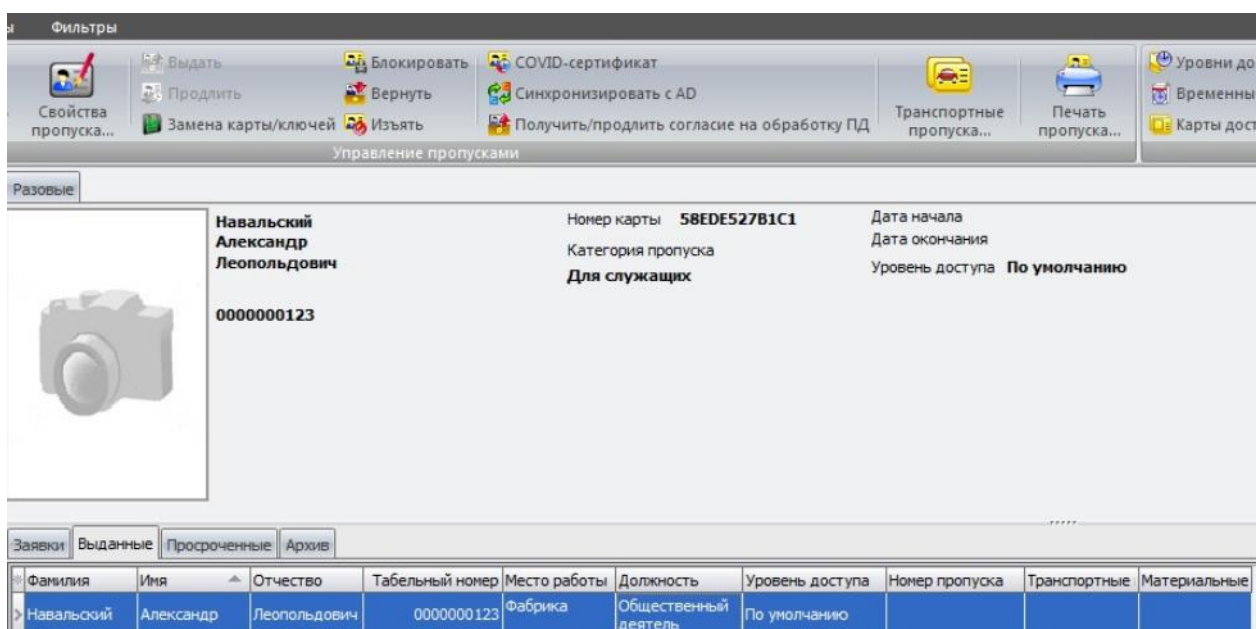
ы Фильтры

Свойства пропуска...

Выдать
Продлить
Замена карты/ключей

Блокировать
Вернуть
Изъять

COVID-сертификат
Синхронизировать с AD
Получить/продлить согласие на обработку ПД

Управление пропусками

Транспортные пропуска...

Печать пропуска...

Уровни до
Временны
Карты дост

Разовые

Навальский
Александр
Леопольдович

0000000123

Номер карты 58EDE527B1C1
Категория пропуска
Для служащих

Дата начала
Дата окончания
Уровень доступа По умолчанию

Заявки Выданные Просроченные Архив

| Фамилия | Имя | Отчество | Табельный номер | Место работы | Должность | Уровень доступа | Номер пропуска | Транспортные | Материальные |
|---|---|---|---|---|---|---|---|---|---|
| Навальский | Александр | Леопольдович | 0000000123 | Фабрика | Общественный деятель | По умолчанию | | | |